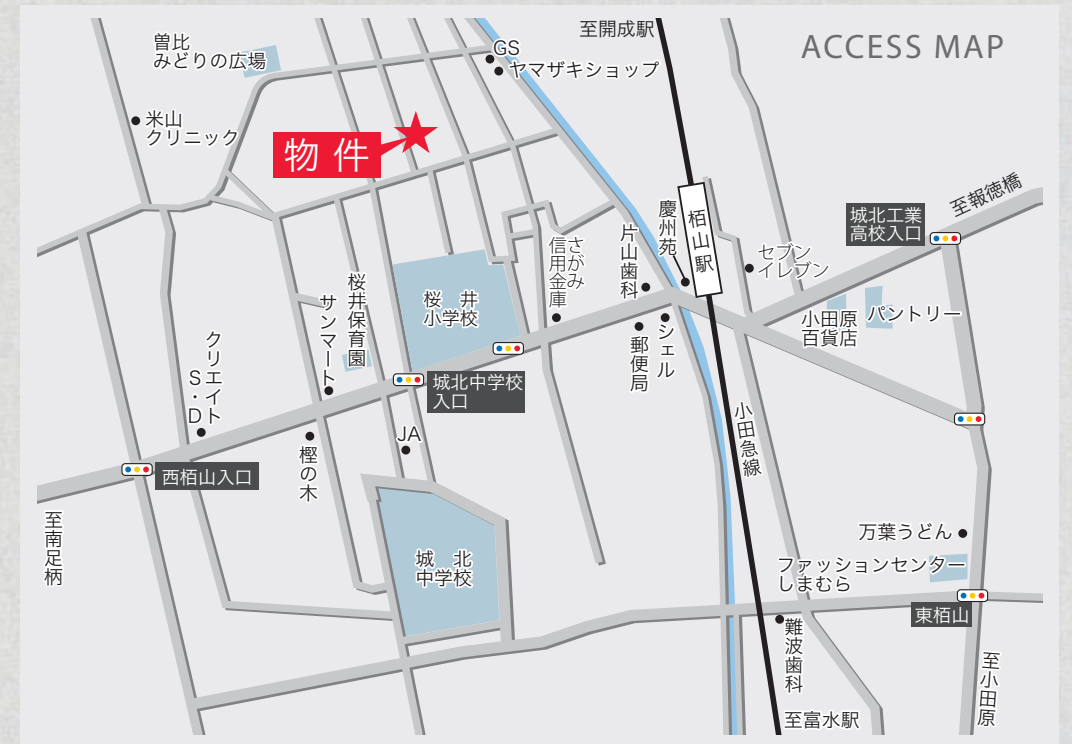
ACCESS MAP

至開成駅

曽比
みどりの広場

GS
ヤマザキショップ

米山
クリニック

物件

至報徳橋

城北工業
高校入口

栢山駅

慶州苑

セブン
イレブン

片山歯科

信用金庫
さがみ

桜井
小学校

桜井保育園

サンマート

クリエイトS・D

城北中学校
入口

シェル

郵便局

小田原
百貨店

パントリー

小田急線

JA

樫の木

西栢山入口

至南足柄

城北
中学校

万葉うどん

ファッションセンター
しまむら

東栢山

難波歯科

至小田原

至富水駅